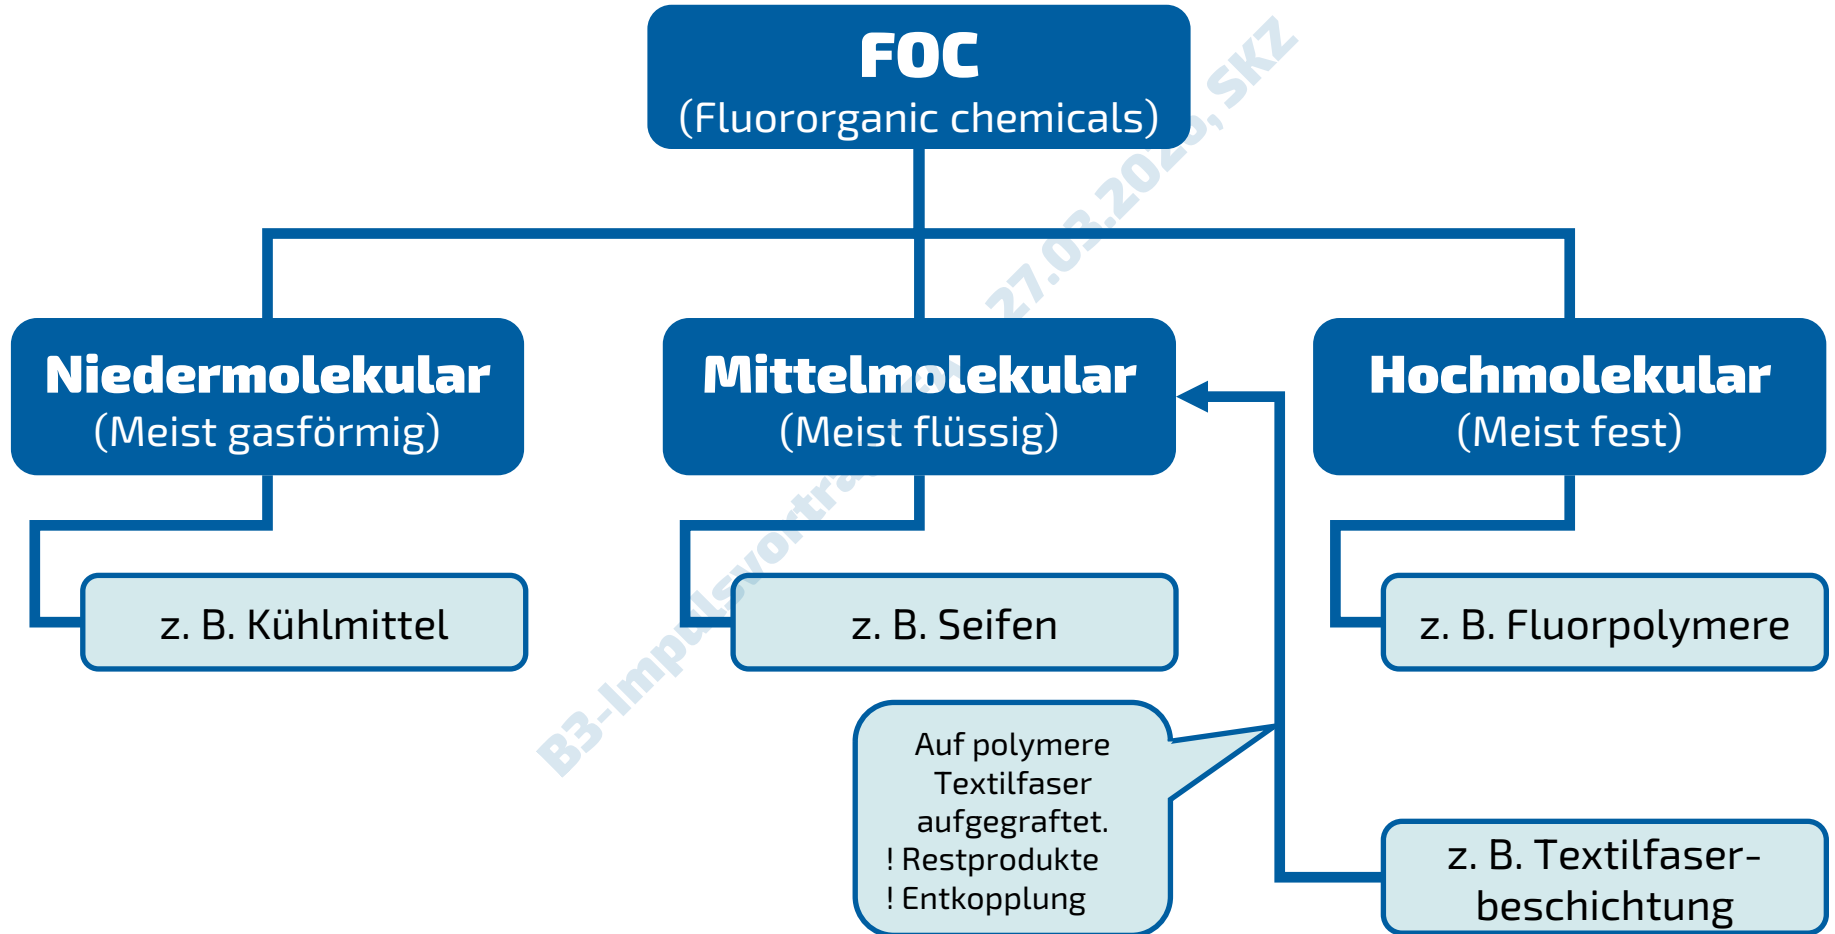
FOC
(Fluororganic chemicals)

Niedermolekular
(Meist gasförmig)

Mittelmolekular
(Meist flüssig)

Hochmolekular
(Meist fest)

z. B. Kühlmittel

z. B. Seifen

z. B. Fluorpolymere

Auf polymere Textilfaser aufgegraftet.
! Restprodukte
! Entkopplung

z. B. Textilfaserbeschichtung

B3-Impulsvortrag 27.03.2020, SKZ